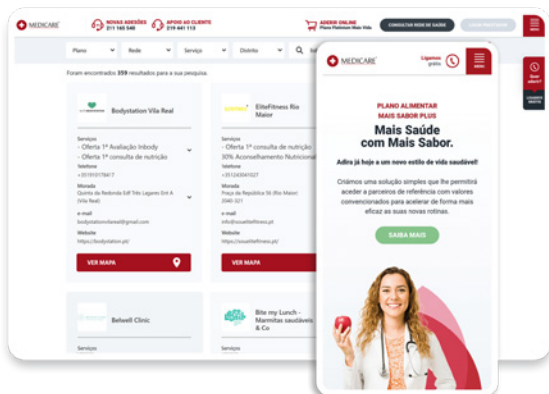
MEDICARE

NOVAS ADESÕES 211 165 540

APOIO AO CLIENTE 219 441 113

ADERIR ONLINE Plano Platinum Mais Vida

CONSULTAR REDE DE SAÚDE

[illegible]

Plano

Rede

Serviço

Distrito

Foram encontrado 359 resultados para a sua pesquisa

Bodystation Vila Real

Serviços
- Oferta 1ª Avaliação Inbody
- Oferta 1ª consulta de nutrição

Telefone
+351910179417

Morada
Quinta da Redonda Edf Trás Lagares Ent A (Vila Real)

e-mail
bodystationvilareal@gmail.com

Website
https://bodystation.pt/

VER MAPA

EliteFitness Rio Maior

Serviços
- Oferta 1ª consulta de nutrição
30% Aconselhamento Nutricional

Telefone
+351243041027

Morada
Praça da República 56 (Rio Maior)
2040-321

e-mail
info@souelitefitness.pt

Website
https://souelitefitness.pt/

VER MAPA

Belwell Clinic

Serviços

Bite my Lunch - Marmitas saudáveis & Co

Serviços

MEDICARE

Ligamos grátis

MENU

PLANO ALIMENTAR
MAIS SABOR PLUS

Mais Saúde com Mais Sabor.

Adira já hoje a um novo estilo de vida saudável!

Criámos uma solução simples que lhe permitirá aceder a parceiros de referência com valores convencionados para acelerar de forma mais eficaz as suas novas rotinas.

SAIBA MAIS

Quer adesão?

CONTACTE GRÁTIS